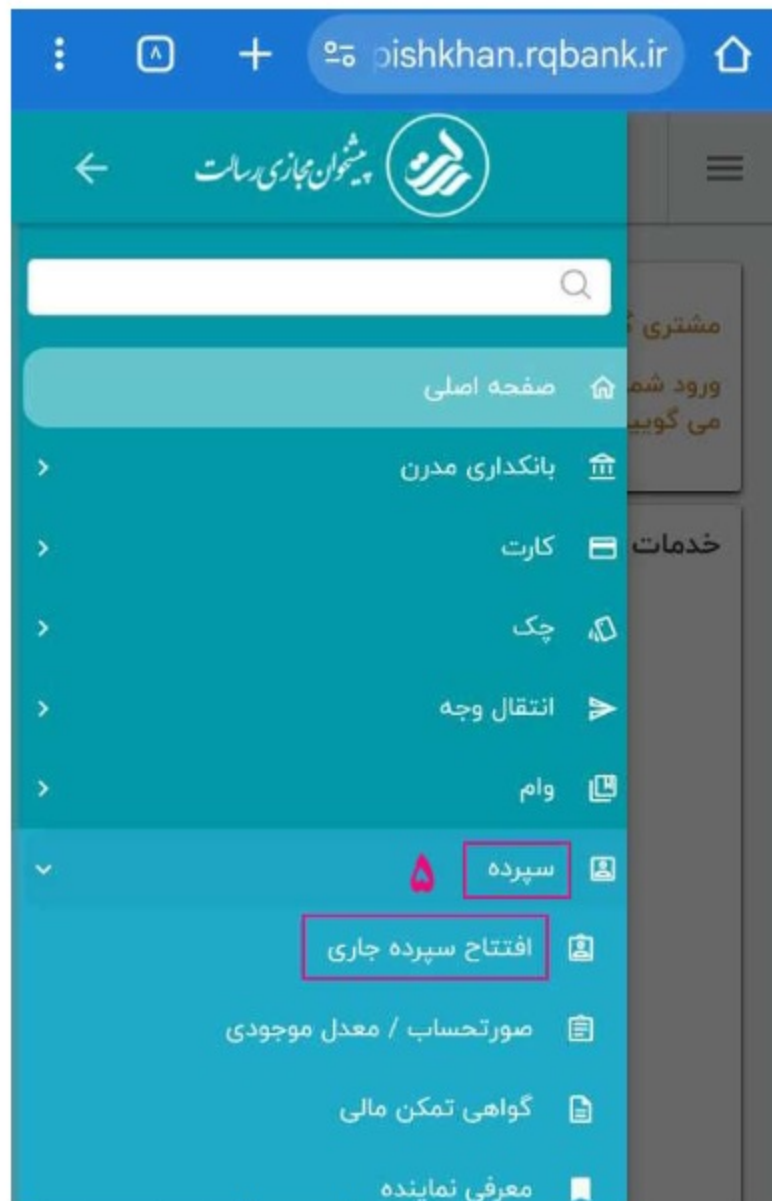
٨ pishkhan.rqbank.ir

پیشخوان مجازی رسالت

صفحه اصلی

بانکداری مدرن

کارت

چک

انتقال وجه

وام

سپرده ۵

افتتاح سپرده جاری

صورتحساب / معدل موجودی

گواهی تمکن مالی

معرفی نماینده

مشتری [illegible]

ورود شم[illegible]
می گویی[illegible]

خدمات